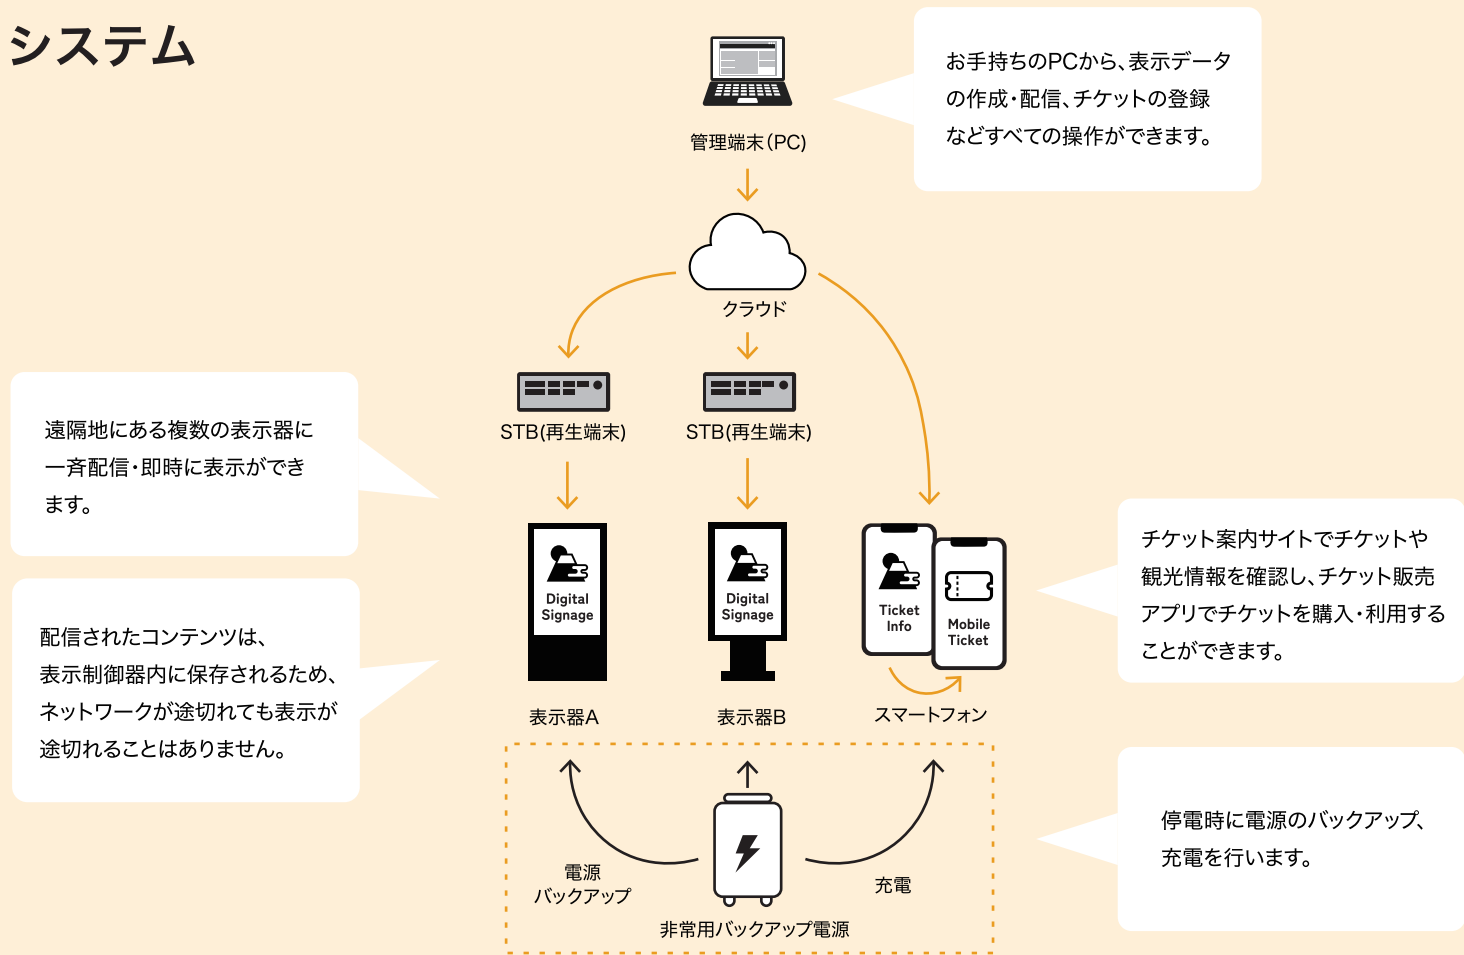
システム

管理端末(PC)

お手持ちのPCから、表示データの作成・配信、チケットの登録などすべての操作ができます。

クラウド

遠隔地にある複数の表示器に一斉配信・即時に表示ができます。

STB(再生端末)

STB(再生端末)

配信されたコンテンツは、表示制御器内に保存されるため、ネットワークが途切れても表示が途切れることはありません。

Digital Signage

Digital Signage

Ticket Info

Mobile Ticket

チケット案内サイトでチケットや観光情報を確認し、チケット販売アプリでチケットを購入・利用することができます。

表示器A

表示器B

スマートフォン

電源 バックアップ

充電

非常用バックアップ電源

停電時に電源のバックアップ、充電を行います。